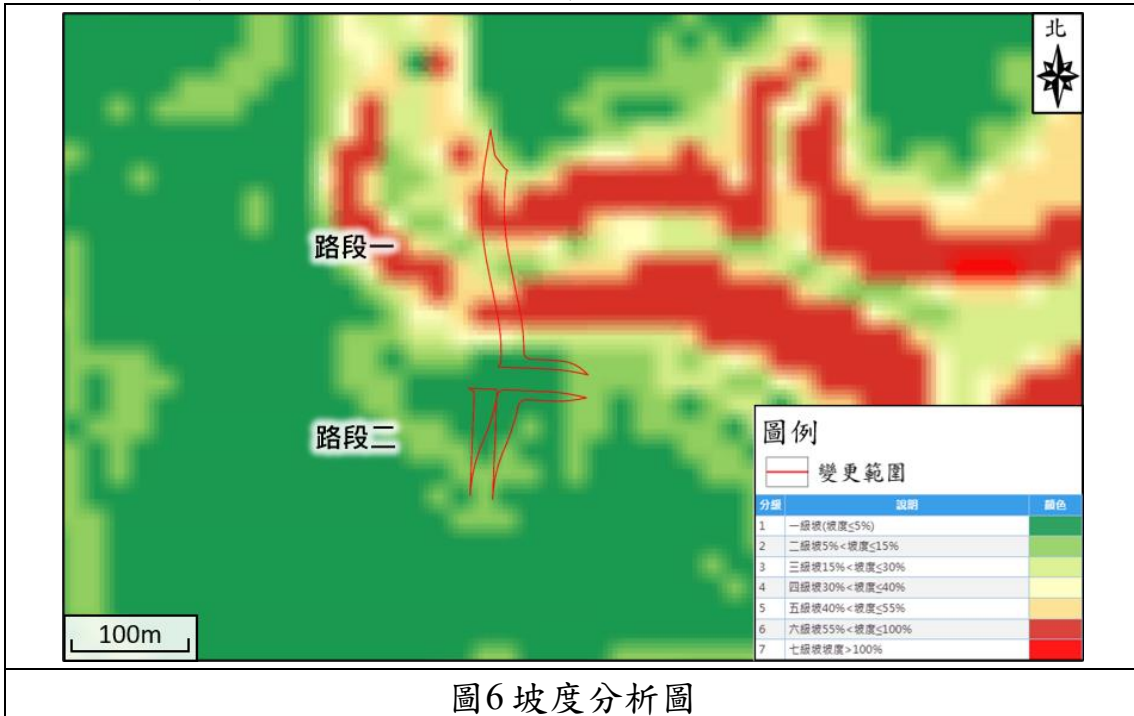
北

路段一

路段二

圖例

變更範圍

| 分級 | 說明 | 顏色 |
|---|---|---|
| 1 | 一級坡(坡度≤5%) | |
| 2 | 二級坡5%<坡度≤15% | |
| 3 | 三級坡15%<坡度≤30% | |
| 4 | 四級坡30%<坡度≤40% | |
| 5 | 五級坡40%<坡度≤55% | |
| 6 | 六級坡55%<坡度≤100% | |
| 7 | 七級坡坡度>100% | |

100m

圖6 坡度分析圖